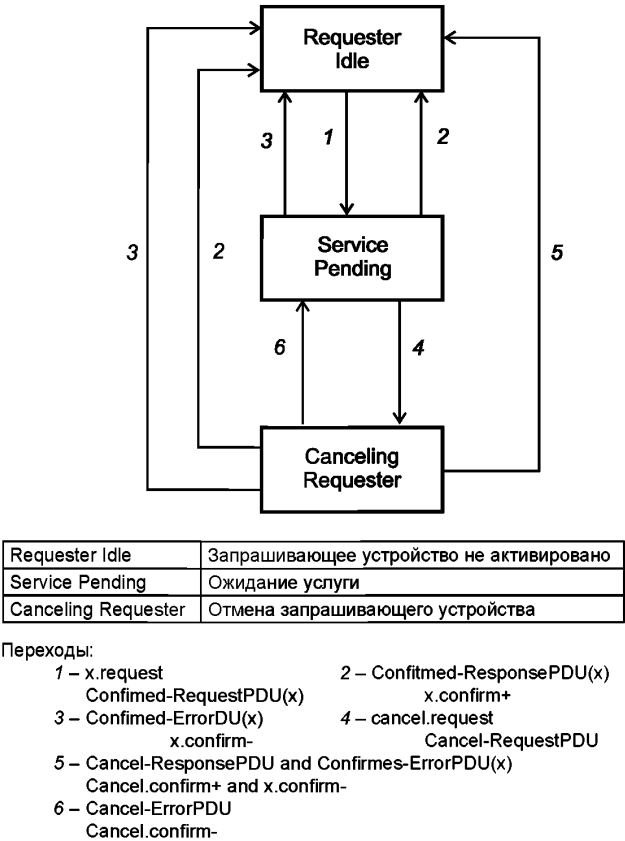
Requester Idle

3

1

2

Service Pending

3

2

5

6

4

Canceling Requester

| Requester Idle | Запрашивающее устройство не активировано |
|---|---|
| Service Pending | Ожидание услуги |
| Canceling Requester | Отмена запрашивающего устройства |

Переходы:

1 – x.request Confimed-RequestPDU(x)

2 – Confitmed-ResponsePDU(x) x.confirm+

3 – Confimed-ErrorDU(x) x.confirm-

4 – cancel.request Cancel-RequestPDU

5 – Cancel-ResponsePDU and Confirmes-ErrorPDU(x) Cancel.confirm+ and x.confirm-

6 – Cancel-ErrorPDU Cancel.confirm-